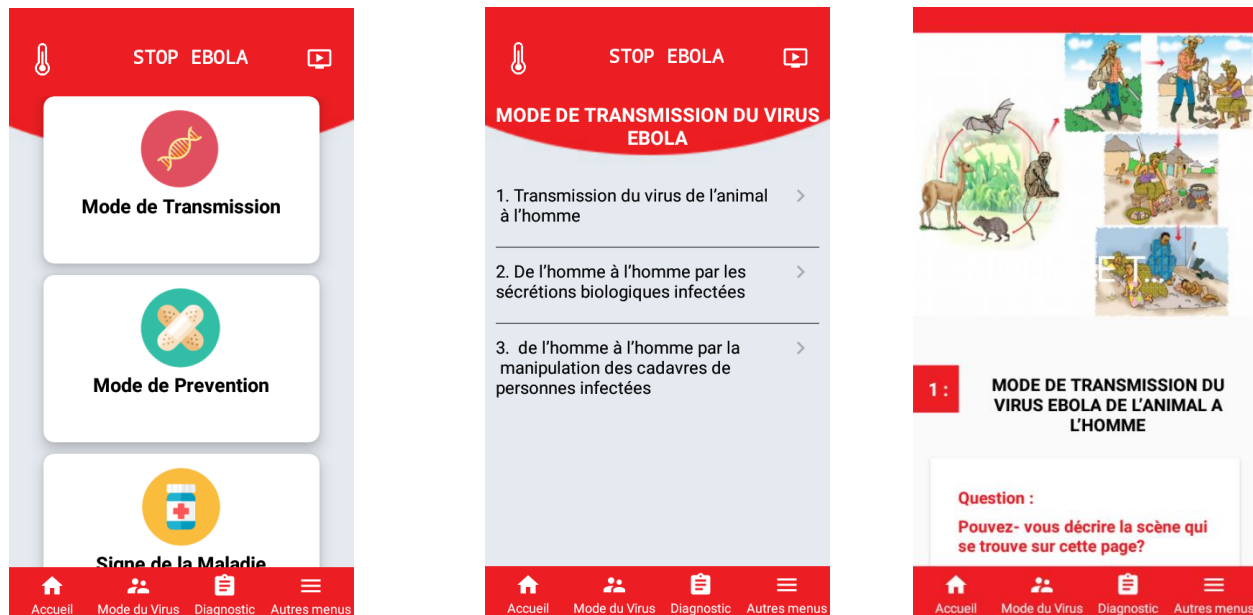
STOP EBOLA

Mode de Transmission

Mode de Prevention

Signe de la Maladie

Accueil Mode du Virus Diagnostic Autres menus

STOP EBOLA

MODE DE TRANSMISSION DU VIRUS EBOLA

1. Transmission du virus de l'animal à l'homme

2. De l'homme à l'homme par les sécrétions biologiques infectées

3. de l'homme à l'homme par la manipulation des cadavres de personnes infectées

Accueil Mode du Virus Diagnostic Autres menus

1 :

MODE DE TRANSMISSION DU VIRUS EBOLA DE L'ANIMAL A L'HOMME

Question :

Pouvez- vous décrire la scène qui se trouve sur cette page?

Accueil Mode du Virus Diagnostic Autres menus